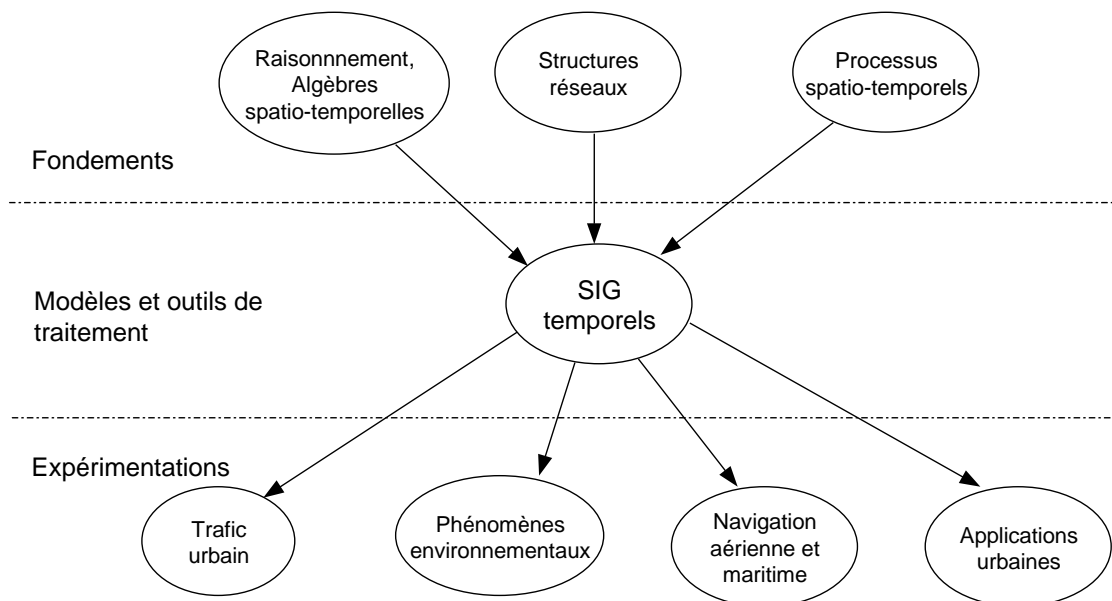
Raisonnnement, Algèbres spatio-temporelles

Structures réseaux

Processus spatio-temporels

Fondements

Modèles et outils de traitement

SIG temporels

Expérimentations

Trafic urbain

Phénomènes environnementaux

Navigation aérienne et maritime

Applications urbaines